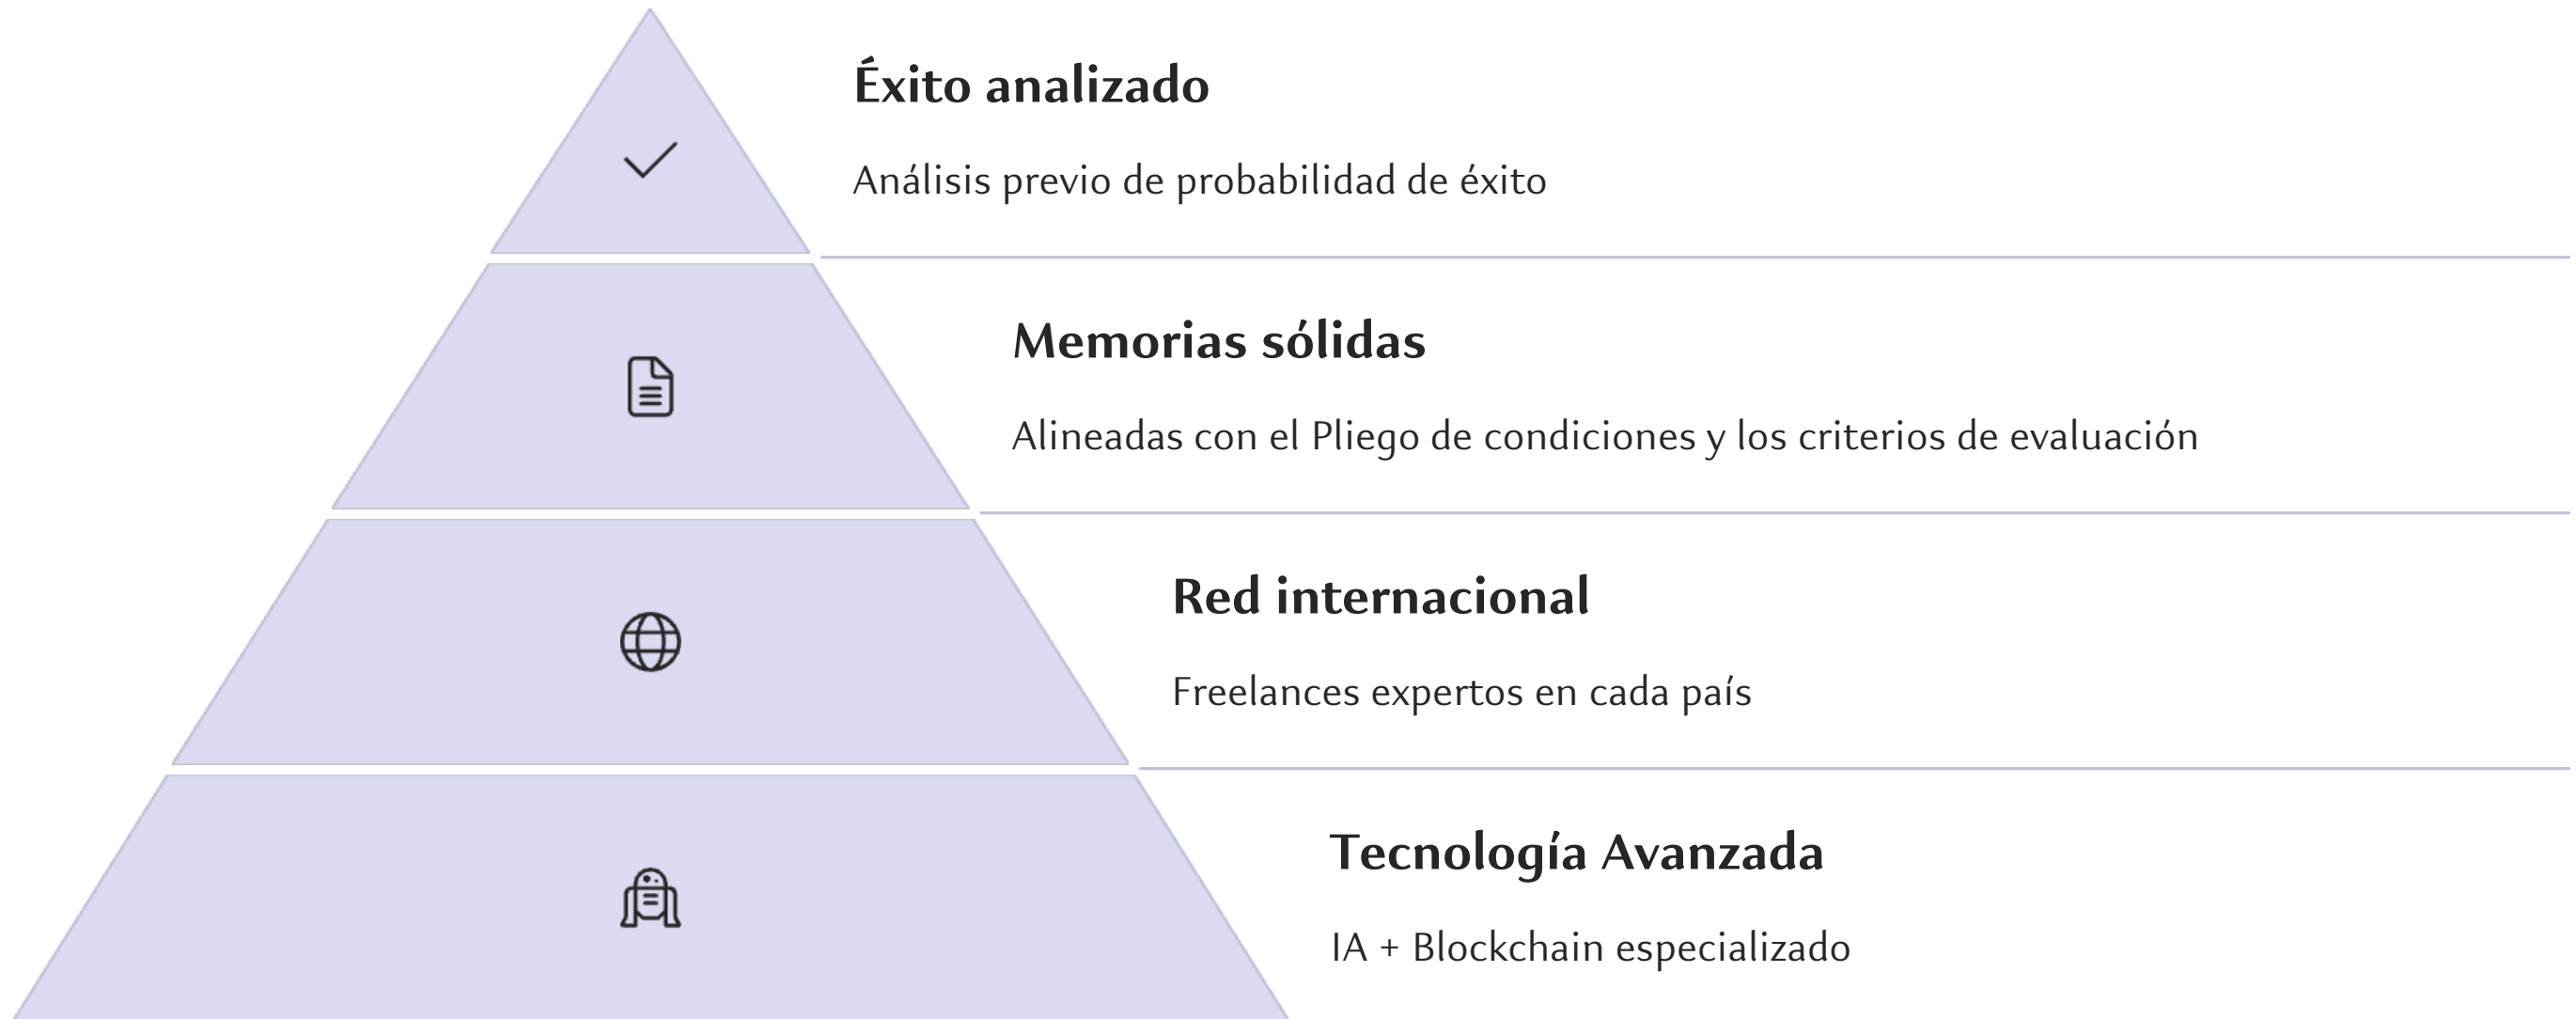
Éxito analizado

Análisis previo de probabilidad de éxito

Memorias sólidas

Alineadas con el Pliego de condiciones y los criterios de evaluación

Red internacional

Freelances expertos en cada país

Tecnología Avanzada

IA + Blockchain especializado